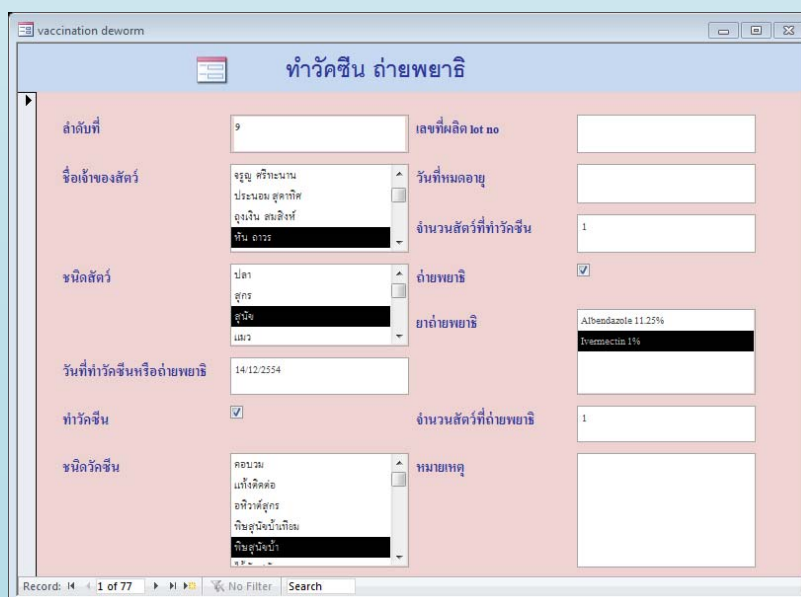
vaccination deworm

ทำวัคซีน ถ่ายพยาธิ

ลำดับที่
9

ชื่อเจ้าของสัตว์
จรูญ ศรีทะนาน
ประนอม สุตาทิศ
อุงเงิน สมสิงห์
หัน ถาวร

ชนิดสัตว์
ปลา
สุกร
สุนัข
แมว

วันที่ทำวัคซีนหรือถ่ายพยาธิ
14/12/2554

ทำวัคซีน

ชนิดวัคซีน
คอบวม
แท้งติดต่อ
อหิวาต์สุกร
พิษสุนัขบ้าเทียม
พิษสุนัขบ้า

เลขที่ผลิต lot no

วันที่หมดอายุ

จำนวนสัตว์ที่ทำวัคซีน
1

ถ่ายพยาธิ

ยาถ่ายพยาธิ
Albendazole 11.25%
Ivermectin 1%

จำนวนสัตว์ที่ถ่ายพยาธิ
1

หมายเหตุ

Record: 1 of 77 No Filter Search